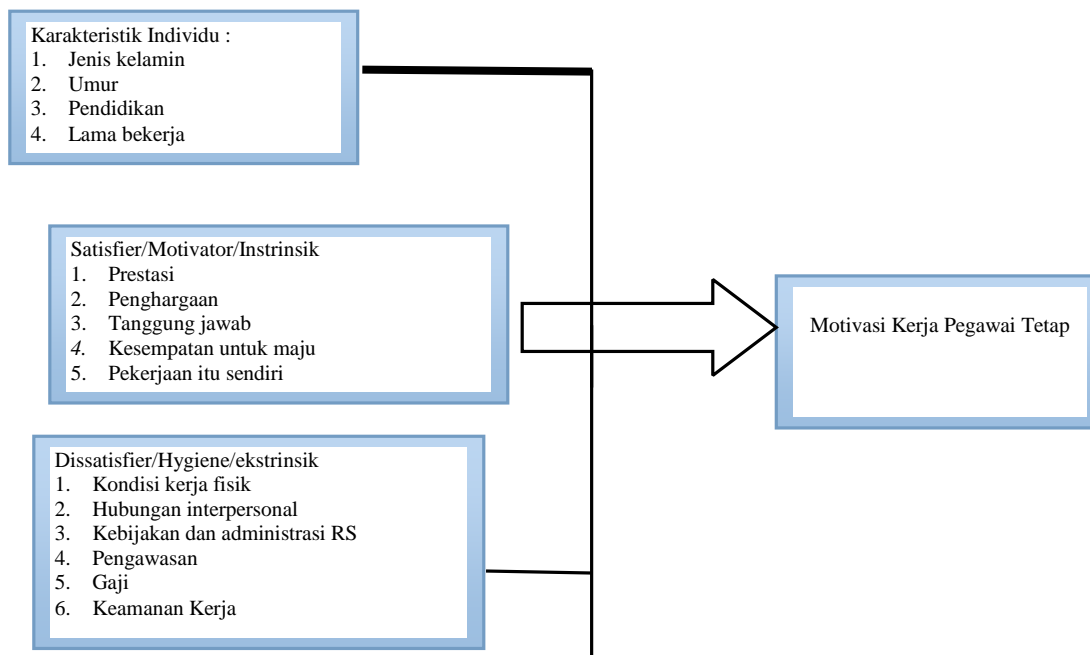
Karakteristik Individu :
1. Jenis kelamin
2. Umur
3. Pendidikan
4. Lama bekerja

Satisfier/Motivator/Instrinsik
1. Prestasi
2. Penghargaan
3. Tanggung jawab
4. Kesempatan untuk maju
5. Pekerjaan itu sendiri

Motivasi Kerja Pegawai Tetap

Dissatisfier/Hygiene/ekstrinsik
1. Kondisi kerja fisik
2. Hubungan interpersonal
3. Kebijakan dan administrasi RS
4. Pengawasan
5. Gaji
6. Keamanan Kerja